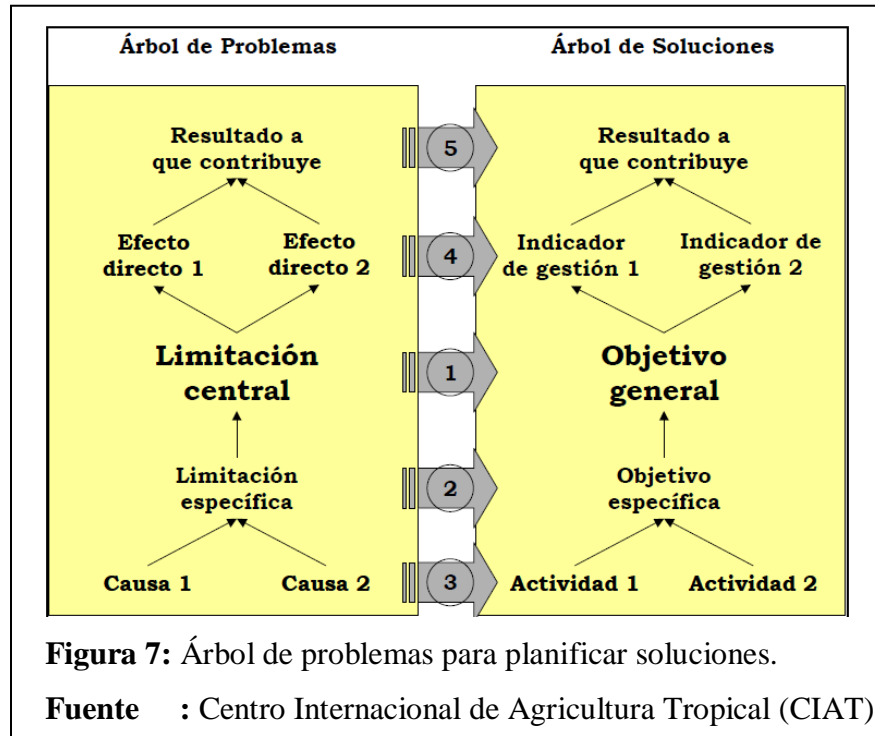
Árbol de Problemas

Resultado a que contribuye

Efecto directo 1

Efecto directo 2

Limitación central

Limitación específica

Causa 1

Causa 2

5

4

1

2

3

Árbol de Soluciones

Resultado a que contribuye

Indicador de gestión 1

Indicador de gestión 2

Objetivo general

Objetivo específica

Actividad 1

Actividad 2

**Figura 7:** Árbol de problemas para planificar soluciones.

**Fuente :** Centro Internacional de Agricultura Tropical (CIAT)